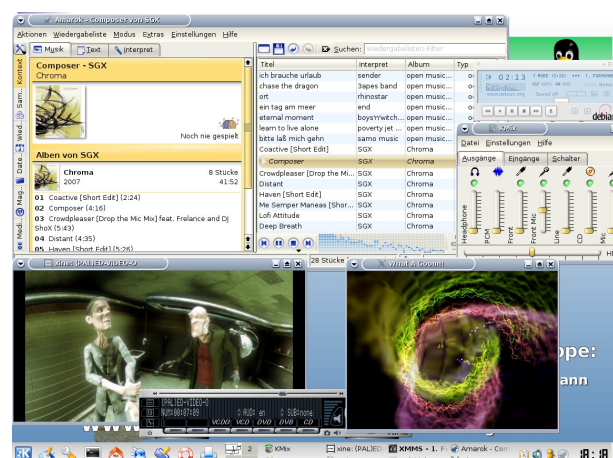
Amarok - Composer von SGX

Aktionen Wiedergabeliste Modus Extras Einstellungen Hilfe

Musik Text Interpret

Composer - SGX
Chroma

Noch nie gespielt

Alben von SGX

Chroma 8 Stücke
2007 41:52

01 Coactive [Short Edit] (2:24)
02 Composer (4:16)
03 Crowdpleaser [Drop the Mic Mix] feat. Frelance and DJ ShoX (5:43)
04 Distant (4:35)
05 Haven [Short Edit] (5:26)

Kontext Sam... Wied... Date... Mag... Medi...

Suchen: Wiedergabelisten-Filter

| Titel | Interpret | Album | Typ |
|---|---|---|---|
| ich brauche urlaub | sender | open music... | o |
| chase the dragon | 3apes band | open music... | o |
| ort | rhinostar | open music... | o |
| ein tag am meer | end | open music... | o |
| eternal moment | boys'n'witch... | open music... | o |
| learn to live alone | poverty jet ... | open music... | o |
| bitte laß mich gehn | samo music | open music... | o |
| Coactive [Short Edit] | SGX | Chroma | |
| Composer | SGX | Chroma | |
| Crowdpleaser [Drop the Mi... | SGX | Chroma | |
| Distant | SGX | Chroma | |
| Haven [Short Edit] | SGX | Chroma | |
| Me Semper Maneas [Shor... | SGX | Chroma | |
| Lofi Attitude | SGX | Chroma | |
| Deep Breath | SGX | Chroma | |

28 Stücke

02:13

debian

KMix

Datei Einstellungen Hilfe

Ausgänge Eingänge Schalter

Headphone PCM Front Front Mic Line CD Mic

xine: (PAL)ED-VIDEO-0

What A Goom!

[PAL)ED-VIDEO-0
NUM 00:07:09

AUDI en SUBtitle

VCDO VCD DVD DVB CD

ope:
ann

2 KMix xine: (PAL)ED- XMMS - 1. F Amarok - Com 18:18